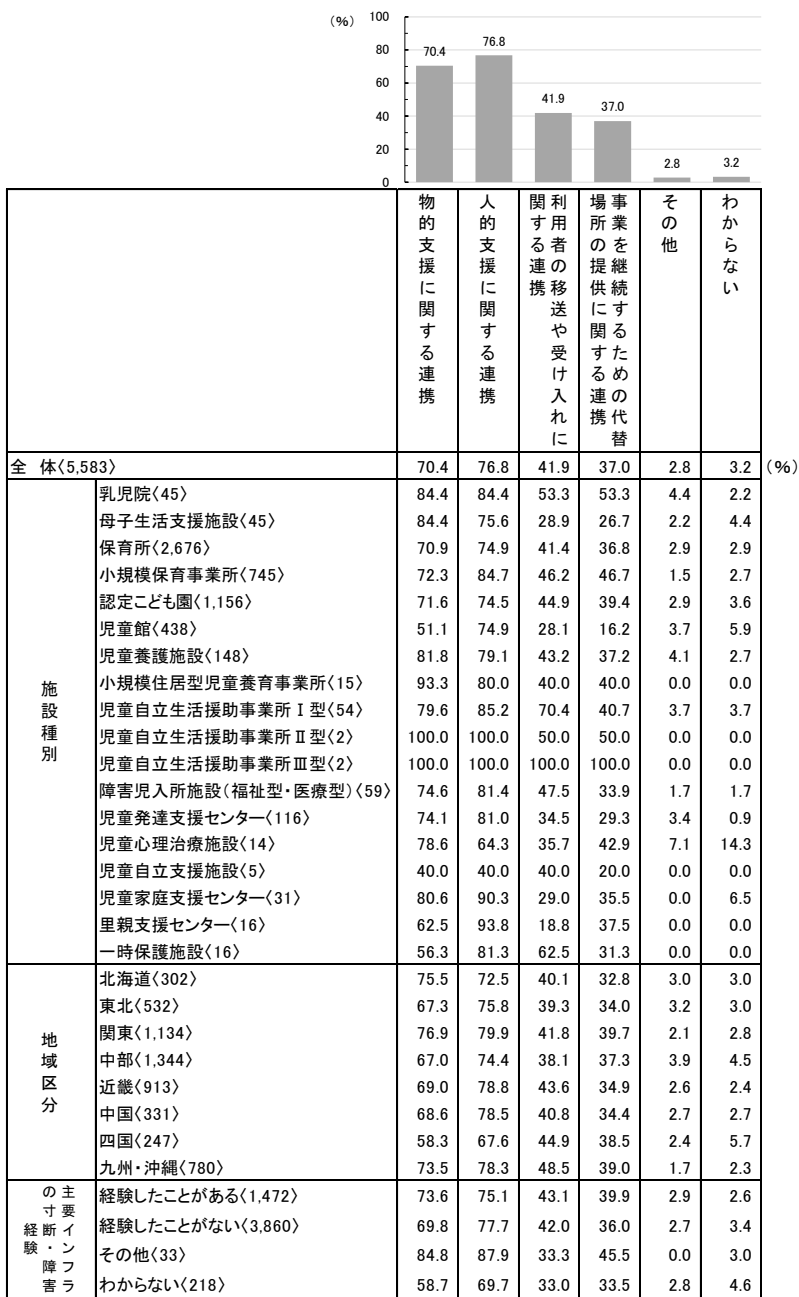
(%)

100
80
60
40
20
0

70.4
76.8
41.9
37.0
2.8
3.2

| | | 物的支援に関する連携 | 人的支援に関する連携 | 利用者の移送や受け入れに関する連携 | 事業を継続するための代替場所の提供に関する連携 | その他 | わからない |
|---|---|---|---|---|---|---|---|
| 全体〈5,583〉 | | 70.4 | 76.8 | 41.9 | 37.0 | 2.8 | 3.2 |
| 施設種別 | 乳児院〈45〉 | 84.4 | 84.4 | 53.3 | 53.3 | 4.4 | 2.2 |
| | 母子生活支援施設〈45〉 | 84.4 | 75.6 | 28.9 | 26.7 | 2.2 | 4.4 |
| | 保育所〈2,676〉 | 70.9 | 74.9 | 41.4 | 36.8 | 2.9 | 2.9 |
| | 小規模保育事業所〈745〉 | 72.3 | 84.7 | 46.2 | 46.7 | 1.5 | 2.7 |
| | 認定こども園〈1,156〉 | 71.6 | 74.5 | 44.9 | 39.4 | 2.9 | 3.6 |
| | 児童館〈438〉 | 51.1 | 74.9 | 28.1 | 16.2 | 3.7 | 5.9 |
| | 児童養護施設〈148〉 | 81.8 | 79.1 | 43.2 | 37.2 | 4.1 | 2.7 |
| | 小規模住居型児童養育事業所〈15〉 | 93.3 | 80.0 | 40.0 | 40.0 | 0.0 | 0.0 |
| | 児童自立生活援助事業所Ⅰ型〈54〉 | 79.6 | 85.2 | 70.4 | 40.7 | 3.7 | 3.7 |
| | 児童自立生活援助事業所Ⅱ型〈2〉 | 100.0 | 100.0 | 50.0 | 50.0 | 0.0 | 0.0 |
| | 児童自立生活援助事業所Ⅲ型〈2〉 | 100.0 | 100.0 | 100.0 | 100.0 | 0.0 | 0.0 |
| | 障害児入所施設(福祉型・医療型)〈59〉 | 74.6 | 81.4 | 47.5 | 33.9 | 1.7 | 1.7 |
| | 児童発達支援センター〈116〉 | 74.1 | 81.0 | 34.5 | 29.3 | 3.4 | 0.9 |
| | 児童心理治療施設〈14〉 | 78.6 | 64.3 | 35.7 | 42.9 | 7.1 | 14.3 |
| | 児童自立支援施設〈5〉 | 40.0 | 40.0 | 40.0 | 20.0 | 0.0 | 0.0 |
| | 児童家庭支援センター〈31〉 | 80.6 | 90.3 | 29.0 | 35.5 | 0.0 | 6.5 |
| | 里親支援センター〈16〉 | 62.5 | 93.8 | 18.8 | 37.5 | 0.0 | 0.0 |
| | 一時保護施設〈16〉 | 56.3 | 81.3 | 62.5 | 31.3 | 0.0 | 0.0 |
| 地域区分 | 北海道〈302〉 | 75.5 | 72.5 | 40.1 | 32.8 | 3.0 | 3.0 |
| | 東北〈532〉 | 67.3 | 75.8 | 39.3 | 34.0 | 3.2 | 3.0 |
| | 関東〈1,134〉 | 76.9 | 79.9 | 41.8 | 39.7 | 2.1 | 2.8 |
| | 中部〈1,344〉 | 67.0 | 74.4 | 38.1 | 37.3 | 3.9 | 4.5 |
| | 近畿〈913〉 | 69.0 | 78.8 | 43.6 | 34.9 | 2.6 | 2.4 |
| | 中国〈331〉 | 68.6 | 78.5 | 40.8 | 34.4 | 2.7 | 2.7 |
| | 四国〈247〉 | 58.3 | 67.6 | 44.9 | 38.5 | 2.4 | 5.7 |
| | 九州・沖縄〈780〉 | 73.5 | 78.3 | 48.5 | 39.0 | 1.7 | 2.3 |
| 主要インフラの寸断・障害経験 | 経験したことがある〈1,472〉 | 73.6 | 75.1 | 43.1 | 39.9 | 2.9 | 2.6 |
| | 経験したことがない〈3,860〉 | 69.8 | 77.7 | 42.0 | 36.0 | 2.7 | 3.4 |
| | その他〈33〉 | 84.8 | 87.9 | 33.3 | 45.5 | 0.0 | 3.0 |
| | わからない〈218〉 | 58.7 | 69.7 | 33.0 | 33.5 | 2.8 | 4.6 |

(%)